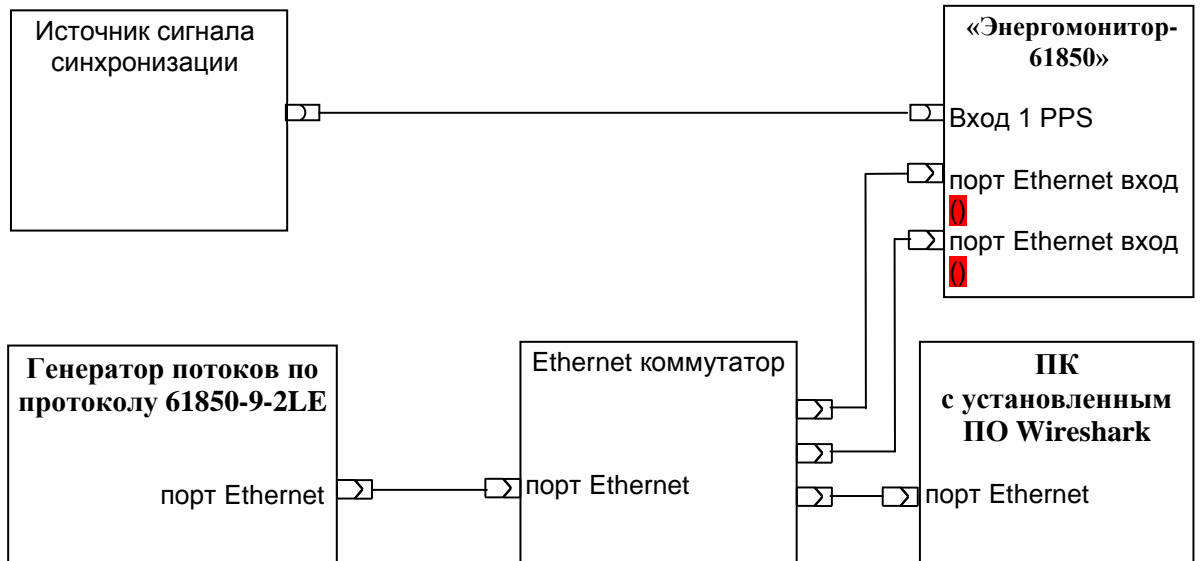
Источник сигнала синхронизации

«Энергомонитор-61850»

Вход 1 PPS

порт Ethernet вход ()

порт Ethernet вход ()

Генератор потоков по протоколу 61850-9-2LE

порт Ethernet

Ethernet коммутатор

порт Ethernet

ПК
с установленным ПО Wireshark

порт Ethernet